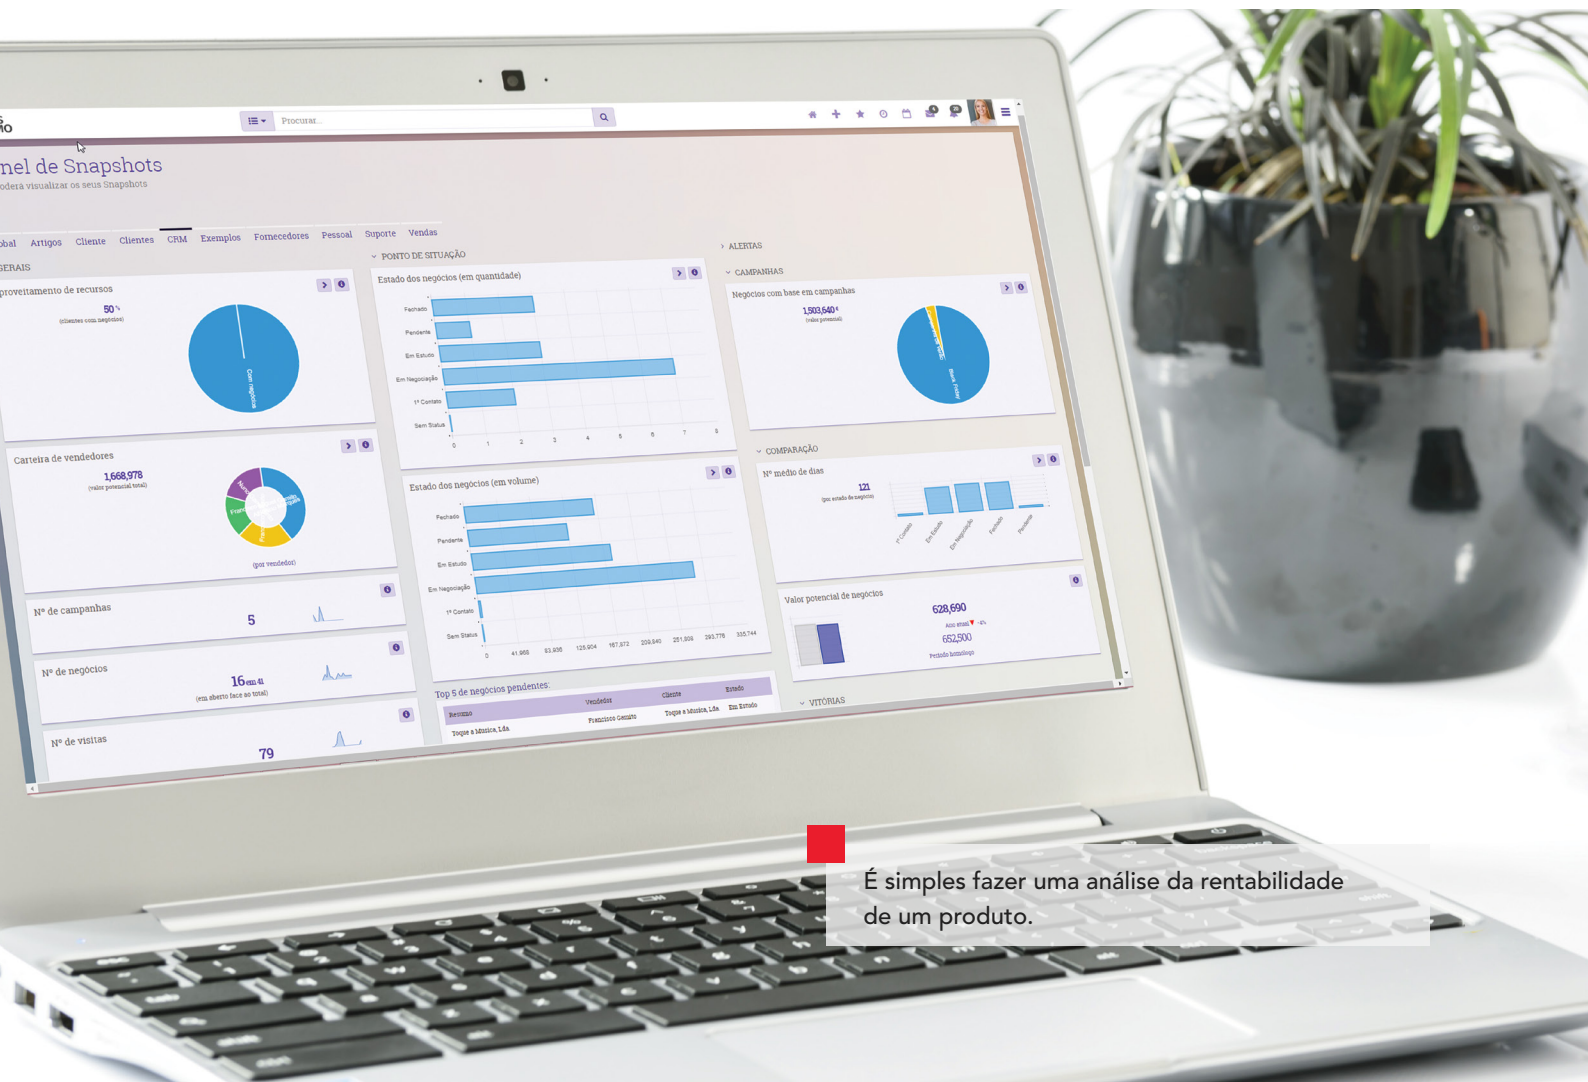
io

Procurar...

nel de Snapshots
oderá visualizar os seus Snapshots

obal Artigos Cliente Clientes CRM Exemplos Fornecedores Pessoal Suporte Vendas

ERAIS

proveitamento de recursos
50%
(clientes com negócios)

Com negócios

PONTO DE SITUAÇÃO

Estado dos negócios (em quantidade)

Fechado
Pendente
Em Estudo
Em Negociação
1º Contato
Sem Status

0 1 2 3 4 5 6 7 8

ALERTAS

CAMPANHAS

Negócios com base em campanhas
1,503,640€
(valor potencial)

Carteira de vendedores
1,668,978
(valor potencial total)

(por vendedor)

Estado dos negócios (em volume)

Fechado
Pendente
Em Estudo
Em Negociação
1º Contato
Sem Status

0 41,968 83,936 125,904 167,872 209,840 251,808 293,776 335,744

COMPARAÇÃO

Nº médio de dias
121
(por estado de negócio)

1º Contato
Em Estudo
Em Negociação
Fechado
Pendente

Nº de campanhas
5

Nº de negócios
16 em 41
(em aberto face ao total)

Valor potencial de negócios
628,690
Ano atual -4%
652,500
Período homólogo

Nº de visitas
79

Top 5 de negócios pendentes

Resumo
Vendedor
Cliente
Estado

Toque a Música, Lda
Francisco Gemito
Toque a Música, Lda
Em Estudo

VITÓRIAS

É simples fazer uma análise da rentabilidade de um produto.